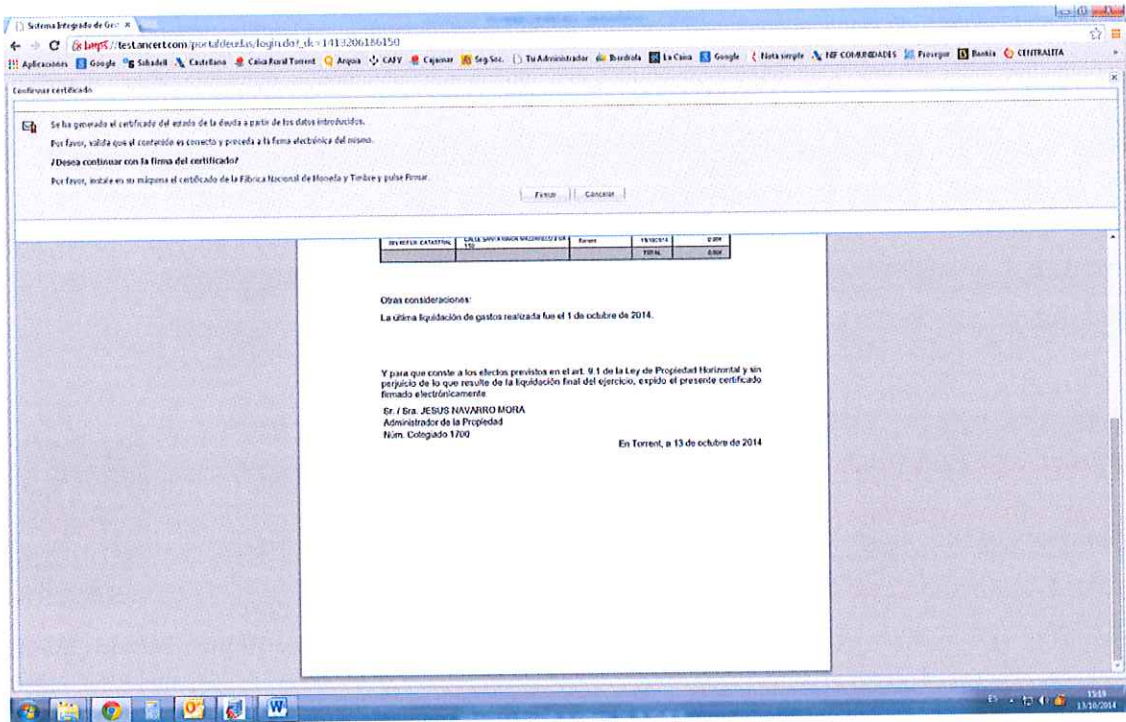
Sistema Integrado de Ges ×

https://testancert.com/portaldeudas/login.do?_dc=1413206186150

Aplicaciones Google Sabadell Castellano Caixa Rural Torrent Arquia CAFV Cajamar Seg.Soc. Tu Administrador Iberdrola La Caixa Google Nota simple NF COMUNIDADES Proveget Bankia CENTRALITA

Confirmar certificado

Se ha generado el certificado del estado de la deuda a partir de los datos introducidos.

Por favor, valide que el contenido es correcto y proceda a la firma electrónica del mismo.

¿Desea continuar con la firma del certificado?

Por favor, instale en su máquina el certificado de la Fábrica Nacional de Moneda y Timbre y pulse Firmar.

Firmar Cancelar

| SIN REFER. CATASTRAL | CALLE SANTA MARIA MAZARELLO 2 ESC 1 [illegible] | Recibo | 15/10/2014 | 0,00€ |
|---|---|---|---|---|
| | | | TOTAL | 0,00€ |

Otras consideraciones:

La última liquidación de gastos realizada fue el 1 de octubre de 2014.

Y para que conste a los efectos previstos en el art. 9.1 de la Ley de Propiedad Horizontal y sin perjuicio de lo que resulte de la liquidación final del ejercicio, expido el presente certificado firmado electrónicamente

Sr. / Sra. JESUS NAVARRO MORA
Administrador de la Propiedad
Núm. Colegiado 1700

En Torrent, a 13 de octubre de 2014

15:19
13/10/2014